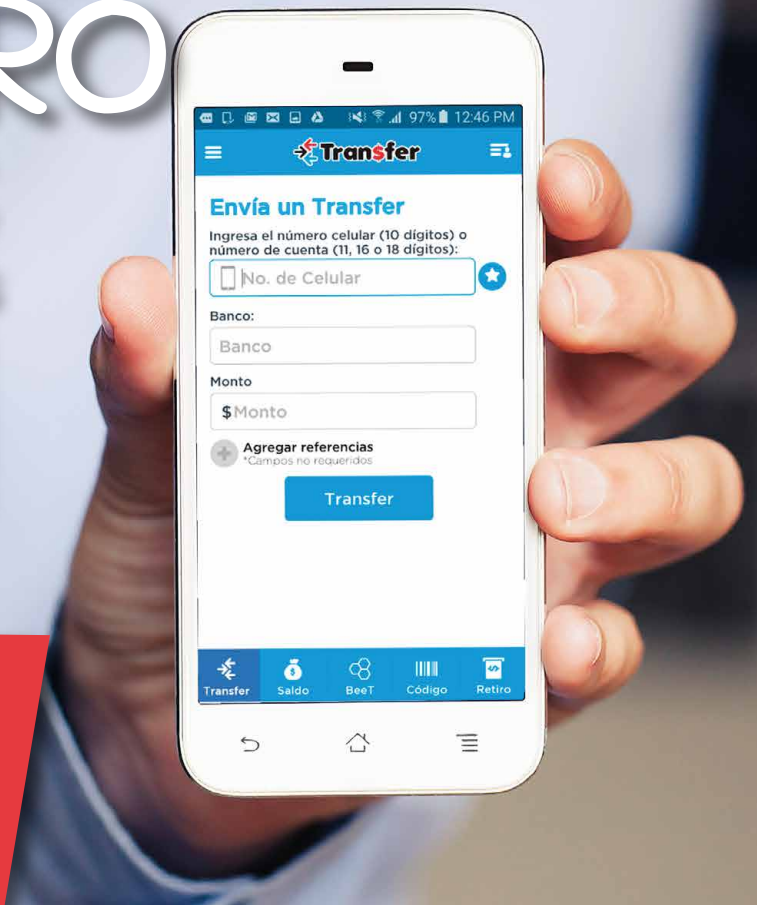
RO

97% 12:46 PM

Tran$fer

Envía un Transfer

Ingresa el número celular (10 dígitos) o número de cuenta (11, 16 o 18 dígitos):

No. de Celular

Banco:

Banco

Monto

$Monto

Agregar referencias
*Campos no requeridos

Transfer

Transfer
Saldo
BeeT
Código
Retiro